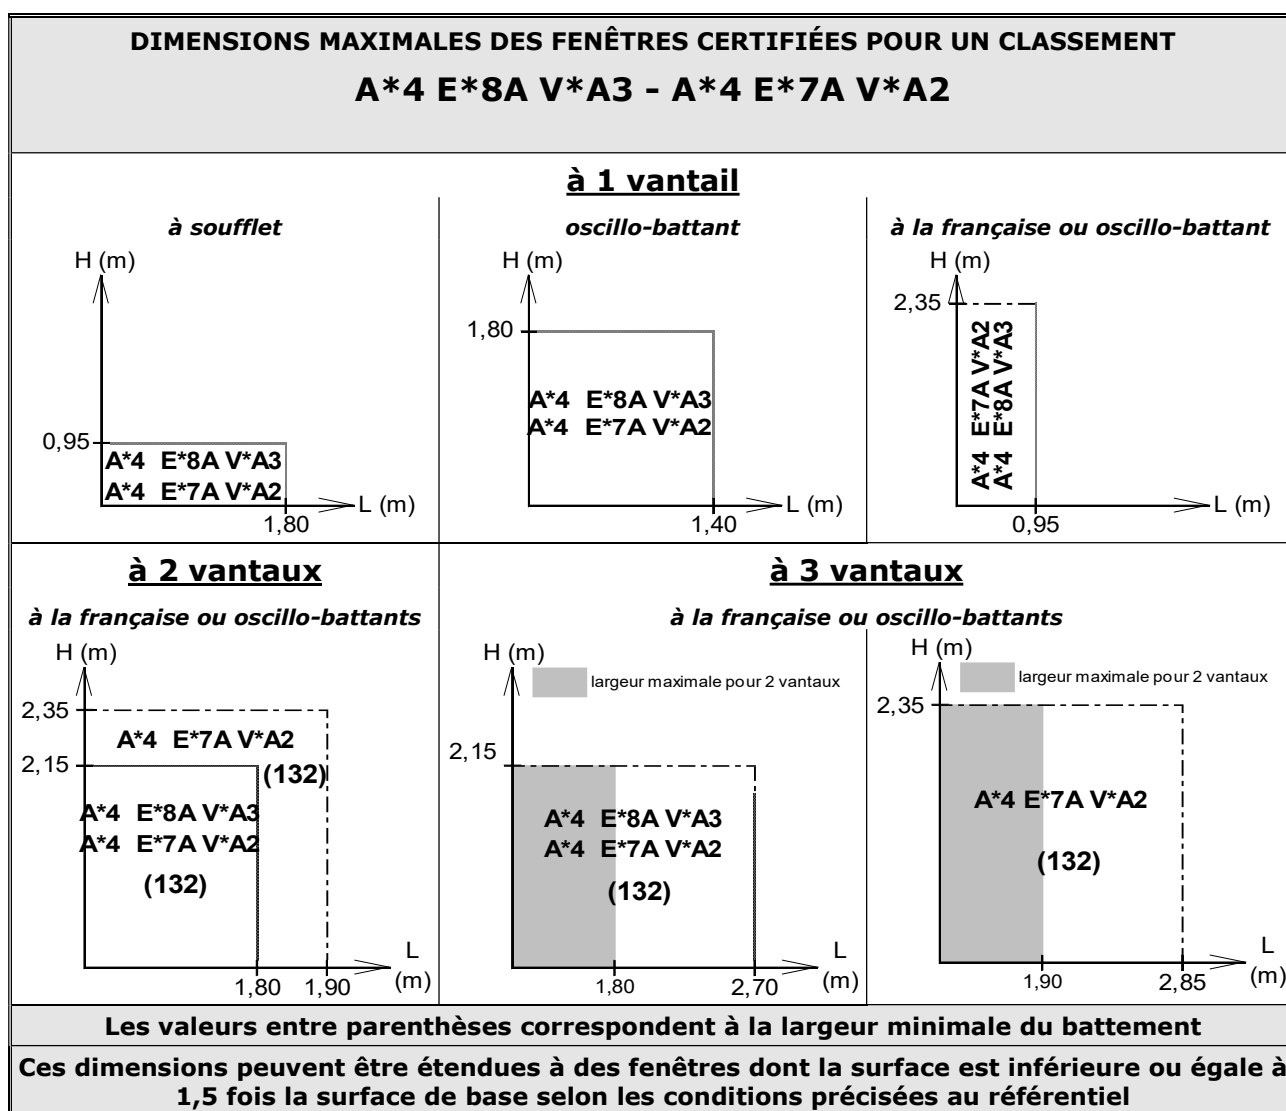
DIMENSIONS MAXIMALES DES FENÊTRES CERTIFIÉES POUR UN CLASSEMENT
A*4 E*8A V*A3 - A*4 E*7A V*A2

à 1 vantail

à soufflet

H (m)
0,95
A*4 E*8A V*A3
A*4 E*7A V*A2
1,80
L (m)

oscillo-battant

H (m)
1,80
A*4 E*8A V*A3
A*4 E*7A V*A2
1,40
L (m)

à la française ou oscillo-battant

H (m)
2,35
A*4 E*7A V*A2
A*4 E*8A V*A3
0,95
L (m)

à 2 vantaux

à la française ou oscillo-battants

H (m)
2,35
A*4 E*7A V*A2
2,15
(132)
A*4 E*8A V*A3
A*4 E*7A V*A2
(132)
1,80
1,90
L
(m)

à 3 vantaux

à la française ou oscillo-battants

H (m)
largeur maximale pour 2 vantaux
2,15
A*4 E*8A V*A3
A*4 E*7A V*A2
(132)
1,80
2,70
L
(m)

H (m)
largeur maximale pour 2 vantaux
2,35
A*4 E*7A V*A2
(132)
1,90
2,85
L
(m)

Les valeurs entre parenthèses correspondent à la largeur minimale du battement

Ces dimensions peuvent être étendues à des fenêtres dont la surface est inférieure ou égale à 1,5 fois la surface de base selon les conditions précisées au référentiel